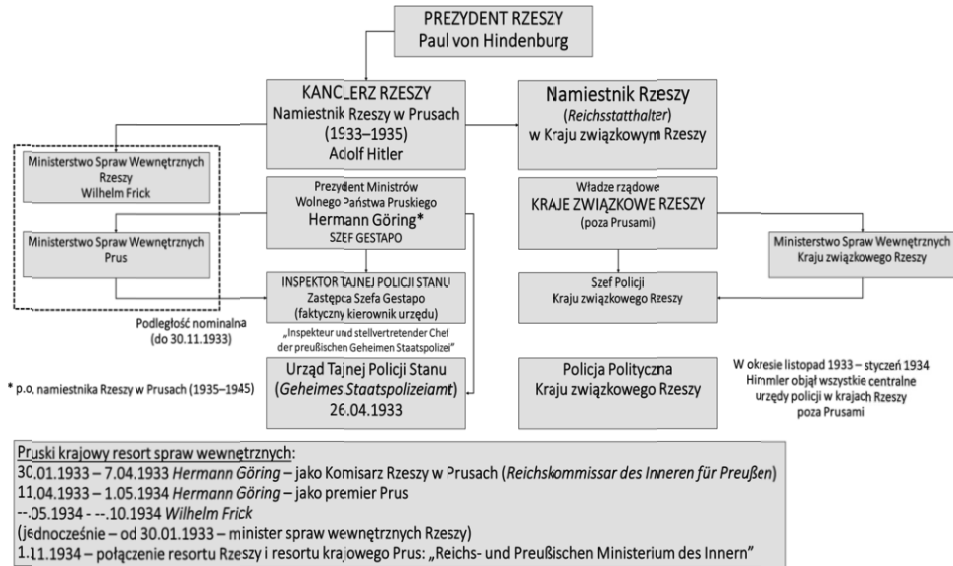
PREZYDENT RZESZY
Paul von Hindenburg

KANCLERZ RZESZY
Namiestnik Rzeszy w Prusach
(1933–1935)
Adolf Hitler

Namiestnik Rzeszy
(Reichsstatthalter)
w Kraju związkowym Rzeszy

Ministerstwo Spraw Wewnętrznych Rzeszy
Wilhelm Frick

Prezydent Ministrów
Wolnego Państwa Pruskiego
Hermann Göring*
SZEF GESTAPO

Władze rządowe
KRAJE ZWIĄZKOWE RZESZY
(poza Prusami)

Ministerstwo Spraw Wewnętrznych
Prus

Ministerstwo Spraw Wewnętrznych
Kraju związkowego Rzeszy

INSPEKTOR TAJNEJ POLICJI STANU
Zastępca Szefa Gestapo
(faktyczny kierownik urzędu)

Szef Policji
Kraju związkowego Rzeszy

Podległość nominalna
(do 30.11.1933)

„Inspekteur und stellvertretender Chef der preußischen Geheimen Staatspolizei"

Urząd Tajnej Policji Stanu
(Geheimes Staatspolizeiamt)
26.04.1933

Policja Polityczna
Kraju związkowego Rzeszy

W okresie listopad 1933 – styczeń 1934
Himmler objął wszystkie centralne
urzędy policji w krajach Rzeszy
poza Prusami

* p.o. namiestnika Rzeszy w Prusach (1935–1945)

Pruski krajowy resort spraw wewnętrznych:
30.01.1933 – 7.04.1933 Hermann Göring – jako Komisarz Rzeszy w Prusach (Reichskommissar des Inneren für Preußen)
11.04.1933 – 1.05.1934 Hermann Göring – jako premier Prus
--.05.1934 - --.10.1934 Wilhelm Frick
(jednocześnie – od 30.01.1933 – minister spraw wewnętrznych Rzeszy)
1.11.1934 – połączenie resortu Rzeszy i resortu krajowego Prus: „Reichs- und Preußischen Ministerium des Innern"